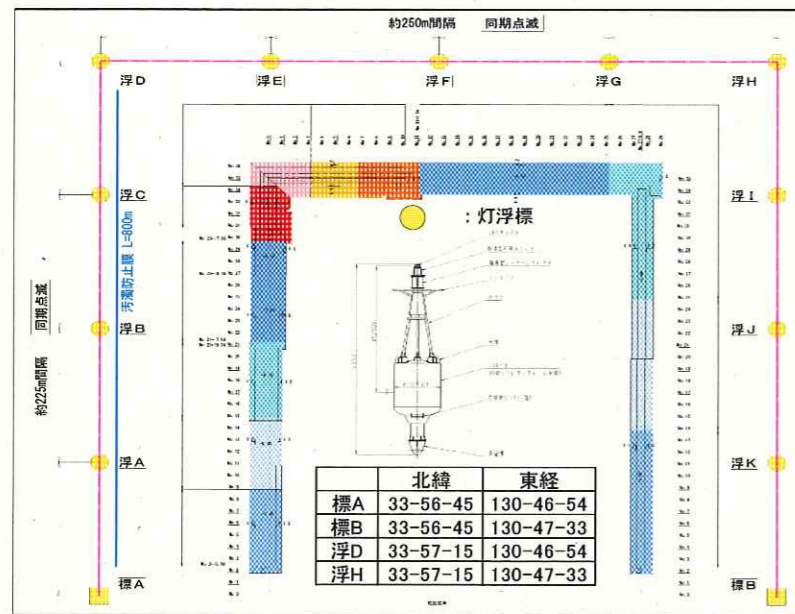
約250m間隔　同期点滅

浮D　浮E　浮F　浮G　浮H

浮C　浮I

汚濁防止膜 L=800m

:灯浮標

同期点滅

浮B　浮J

約225m間隔

浮A　浮K

| | 北緯 | 東経 |
|---|---|---|
| 標A | 33-56-45 | 130-46-54 |
| 標B | 33-56-45 | 130-47-33 |
| 浮D | 33-57-15 | 130-46-54 |
| 浮H | 33-57-15 | 130-47-33 |

標A　標B